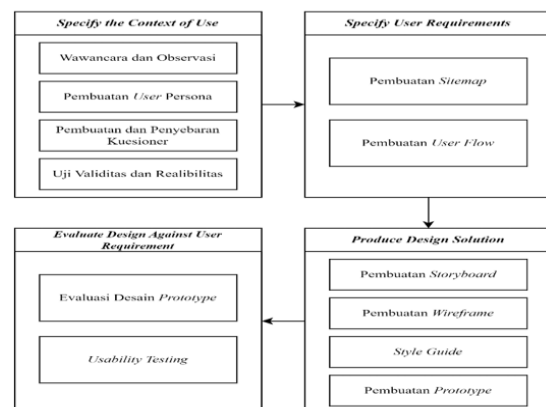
Specify the Context of Use

Wawancara dan Observasi

Pembuatan User Persona

Pembuatan dan Penyebaran Kuesioner

Uji Validitas dan Realibilitas

Specify User Requirements

Pembuatan Sitemap

Pembuatan User Flow

Evaluate Design Against User Requirement

Evaluasi Desain Prototype

Usability Testing

Produce Design Solution

Pembuatan Storyboard

Pembuatan Wireframe

Style Guide

Pembuatan Prototype